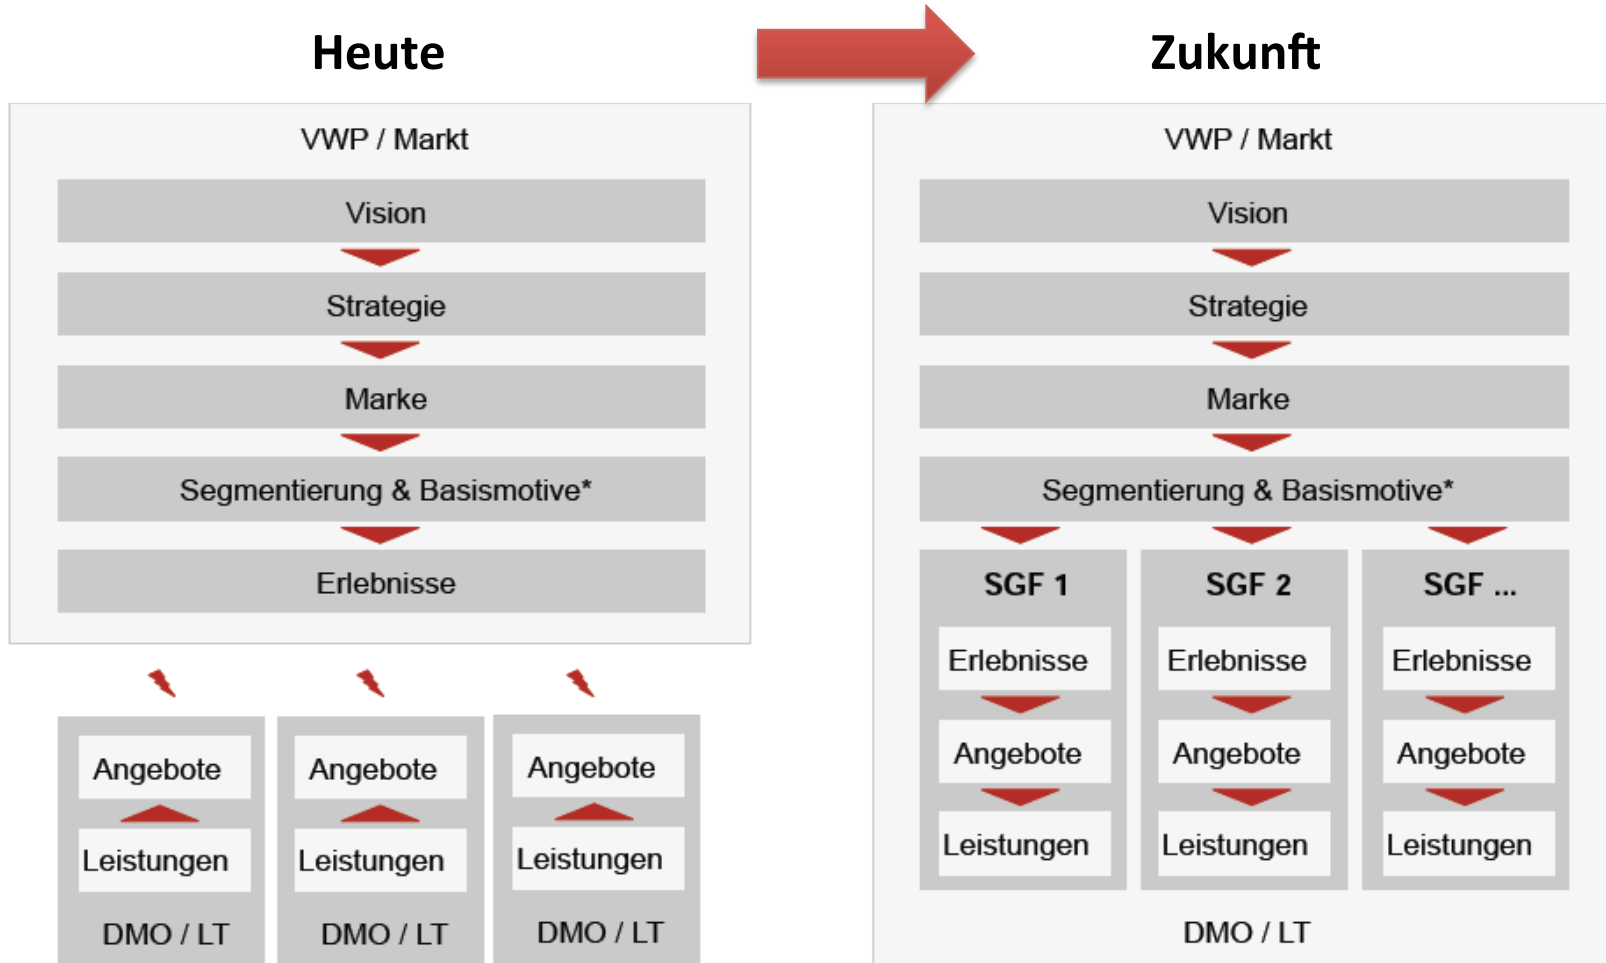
Heute

VWP / Markt

Vision

Strategie

Marke

Segmentierung & Basismotive*

Erlebnisse

Angebote

Leistungen

DMO / LT

Angebote

Leistungen

DMO / LT

Angebote

Leistungen

DMO / LT

Zukunft

VWP / Markt

Vision

Strategie

Marke

Segmentierung & Basismotive*

SGF 1

Erlebnisse

Angebote

Leistungen

SGF 2

Erlebnisse

Angebote

Leistungen

SGF ...

Erlebnisse

Angebote

Leistungen

DMO / LT